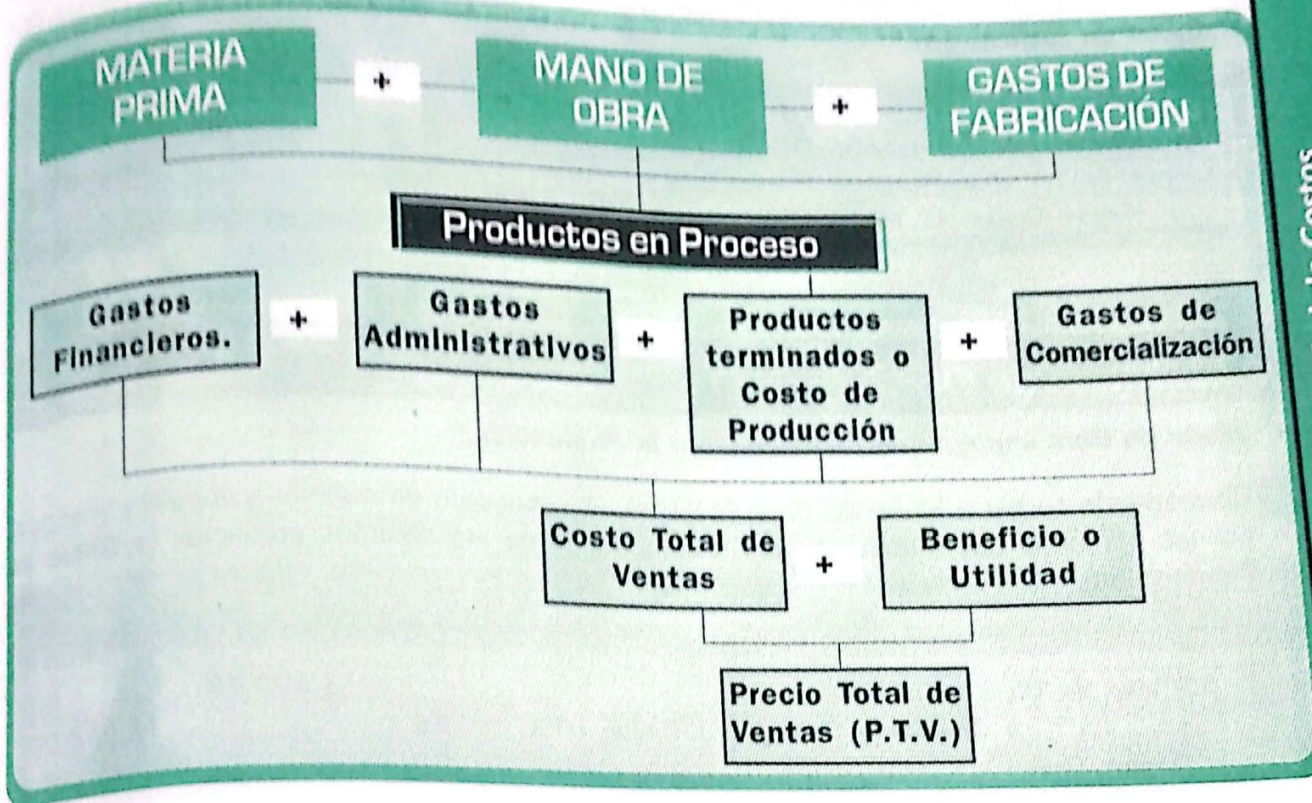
MATERIA PRIMA + MANO DE OBRA + GASTOS DE FABRICACIÓN

Productos en Proceso

Gastos Financieros. + Gastos Administrativos + Productos terminados o Costo de Producción + Gastos de Comercialización

Costo Total de Ventas + Beneficio o Utilidad

Precio Total de Ventas (P.T.V.)

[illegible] de Costos